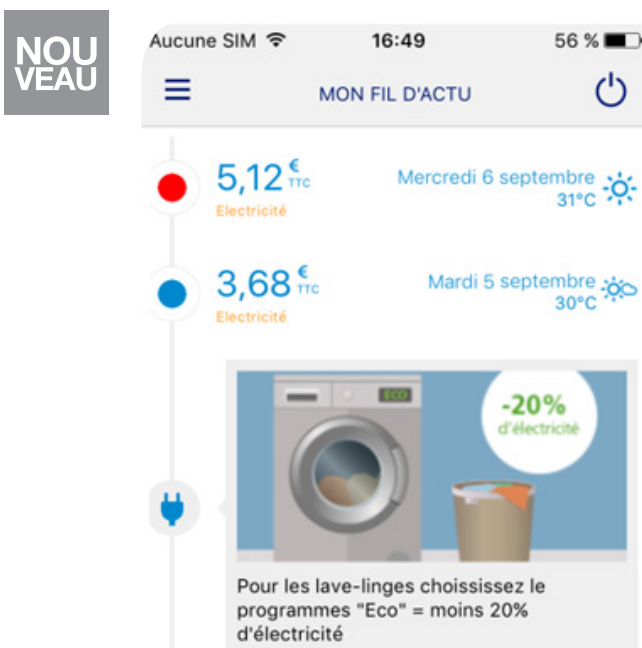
NOU
VEAU

Aucune SIM 16:49 56 %

MON FIL D'ACTU

5,12 € TTC
Electricité

Mercredi 6 septembre
31°C

3,68 € TTC
Electricité

Mardi 5 septembre
30°C

ECO

-20%
d'électricité

Pour les lave-linges choisissez le programmes "Eco" = moins 20% d'électricité